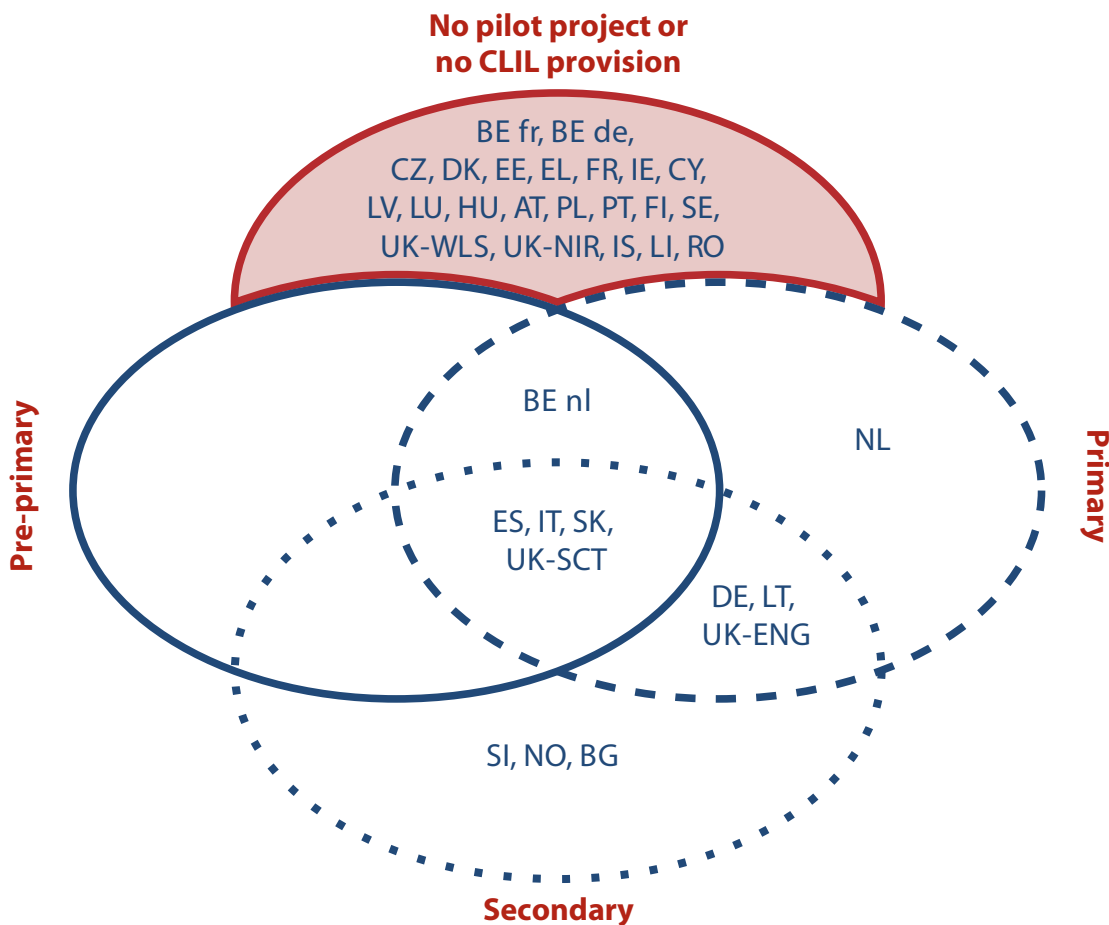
No pilot project or no CLIL provision

BE fr, BE de, CZ, DK, EE, EL, FR, IE, CY, LV, LU, HU, AT, PL, PT, FI, SE, UK-WLS, UK-NIR, IS, LI, RO

Pre-primary

BE nl

NL

Primary

ES, IT, SK, UK-SCT

DE, LT, UK-ENG

SI, NO, BG

Secondary